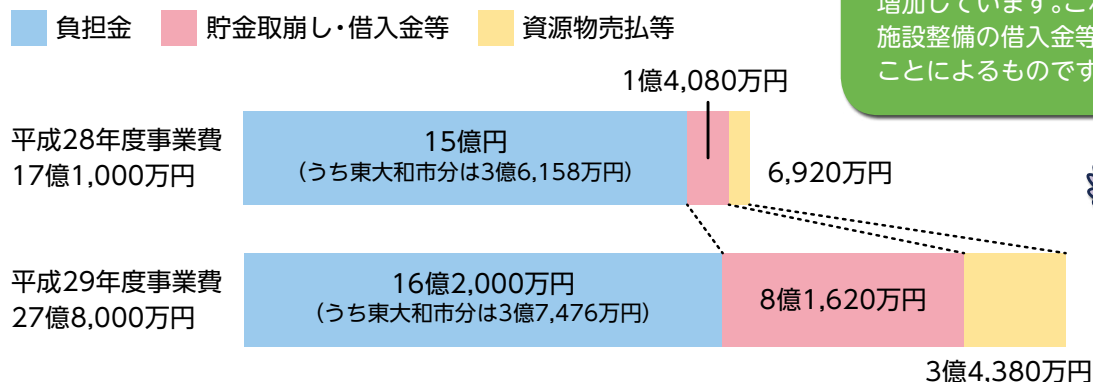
負担金　貯金取崩し・借入金等　資源物売払等

増加しています。こ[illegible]
施設整備の借入金等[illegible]
ことによるものです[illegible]

1億4,080万円

平成28年度事業費
17億1,000万円

15億円
（うち東大和市分は3億6,158万円）

6,920万円

平成29年度事業費
27億8,000万円

16億2,000万円
（うち東大和市分は3億7,476万円）

8億1,620万円

3億4,380万円